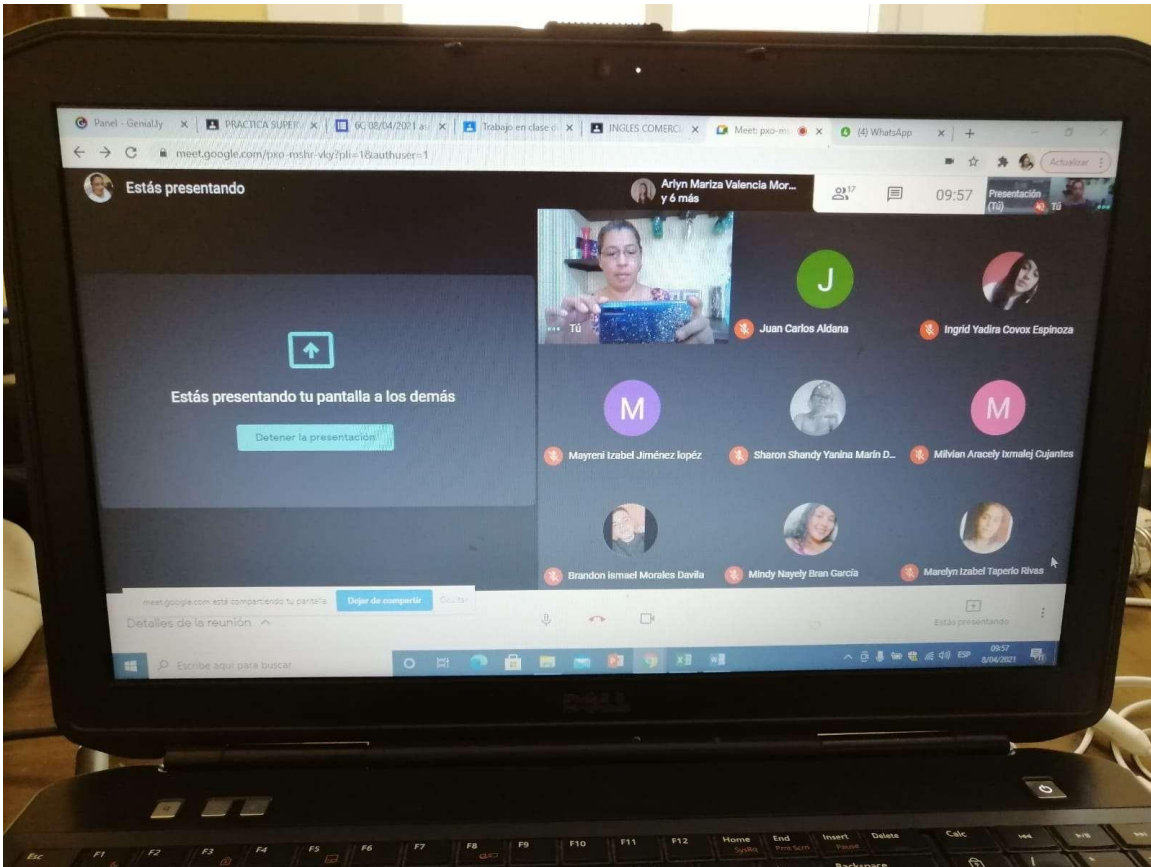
Panel - Genially | PRACTICA SUPER | 6C 08/04/2021 a | Trabajo en clase d | INGLES COMERCI | Meet: pxo-m | (4) WhatsApp

meet.google.com/pxo-roshr-vky?pli=1&authuser=1

Actualizar

Estás presentando

Arlyn Mariza Valencia Mor... y 6 más

17

09:57

Presentación (Tú)

Tú

Estás presentando tu pantalla a los demás

Detener la presentación

Tú

J

Juan Carlos Aldana

Ingrid Yadira Covox Espinoza

M

Mayreni Izabel Jiménez lopéz

Sharon Shandy Yanina Marin D...

M

Milvian Aracely Ixmalej Cujantes

Brandon ismael Morales Davila

Mindy Nayely Bran García

Marelyn Izabel Taperio Rivas

meet.google.com está compartiendo tu pantalla.

Dejar de compartir

Ocultar

Detalles de la reunión

Estás presentando

Escribe aquí para buscar

ESP

09:57
8/04/2021

DELL

Esc F1 F2 F3 F4 F5 F6 F7 F8 F9 F10 F11 F12 Home SysRq End Prnt Scrn Insert Pause Delete Calc Backspace